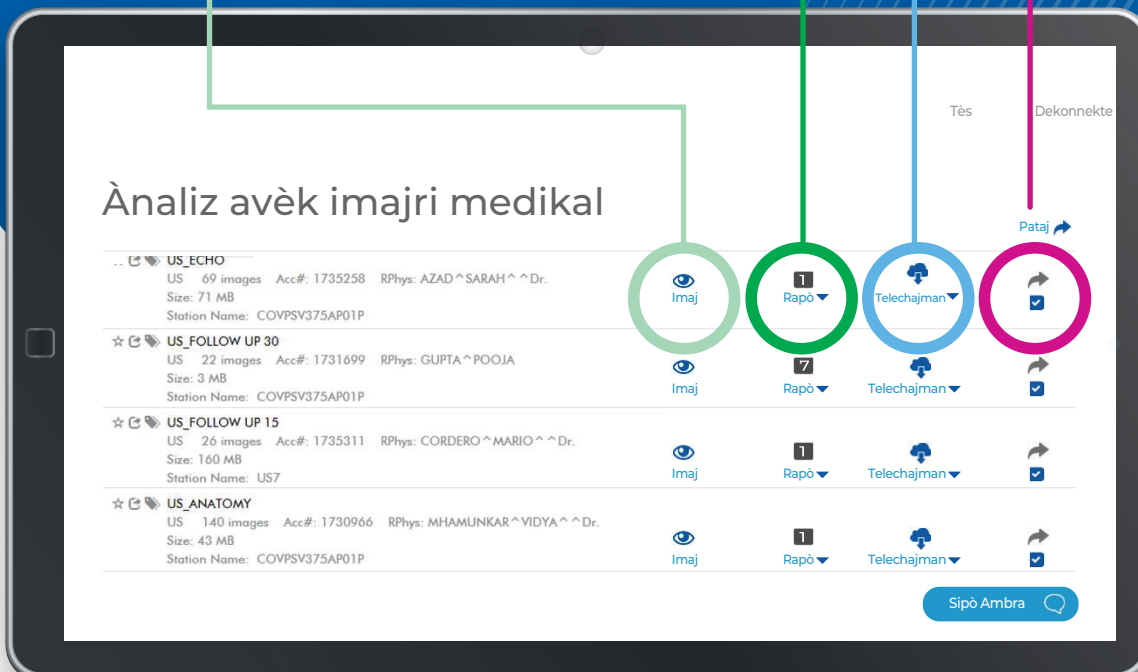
Tès Dekonnekte

Ànaliz avèk imajri medikal

Pataj

US_ECHO
US 69 images Acc#: 1735258 RPhys: AZAD^SARAH^^Dr.
Size: 71 MB
Station Name: COVPSV375AP01P
Imaj
1 Rapò
Telechajman

US_FOLLOW UP 30
US 22 images Acc#: 1731699 RPhys: GUPTA^POOJA
Size: 3 MB
Station Name: COVPSV375AP01P
Imaj
7 Rapò
Telechajman

US_FOLLOW UP 15
US 26 images Acc#: 1735311 RPhys: CORDERO^MARIO^^Dr.
Size: 160 MB
Station Name: US7
Imaj
1 Rapò
Telechajman

US_ANATOMY
US 140 images Acc#: 1730966 RPhys: MHAMUNKAR^VIDYA^^Dr.
Size: 43 MB
Station Name: COVPSV375AP01P
Imaj
1 Rapò
Telechajman

Sipò Ambra